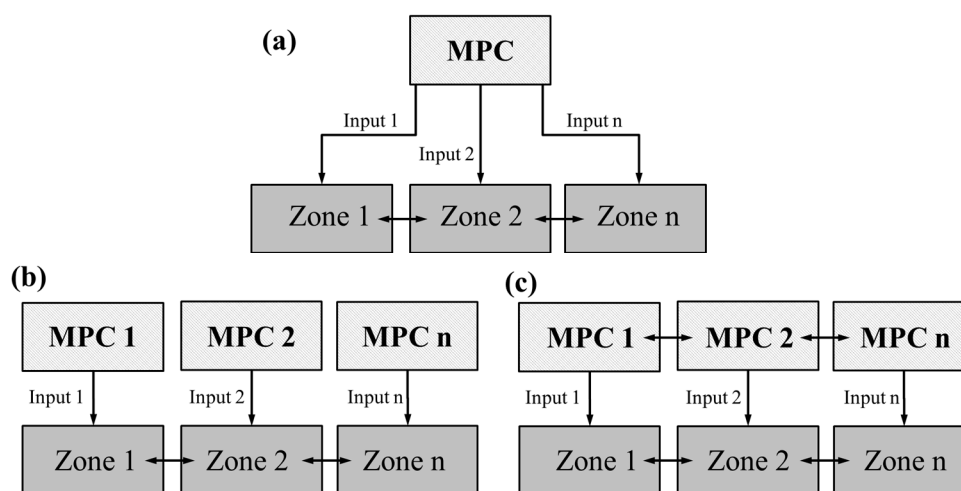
(a)

MPC

Input 1

Input 2

Input n

Zone 1

Zone 2

Zone n

(b)

MPC 1

MPC 2

MPC n

Input 1

Input 2

Input n

Zone 1

Zone 2

Zone n

(c)

MPC 1

MPC 2

MPC n

Input 1

Input 2

Input n

Zone 1

Zone 2

Zone n